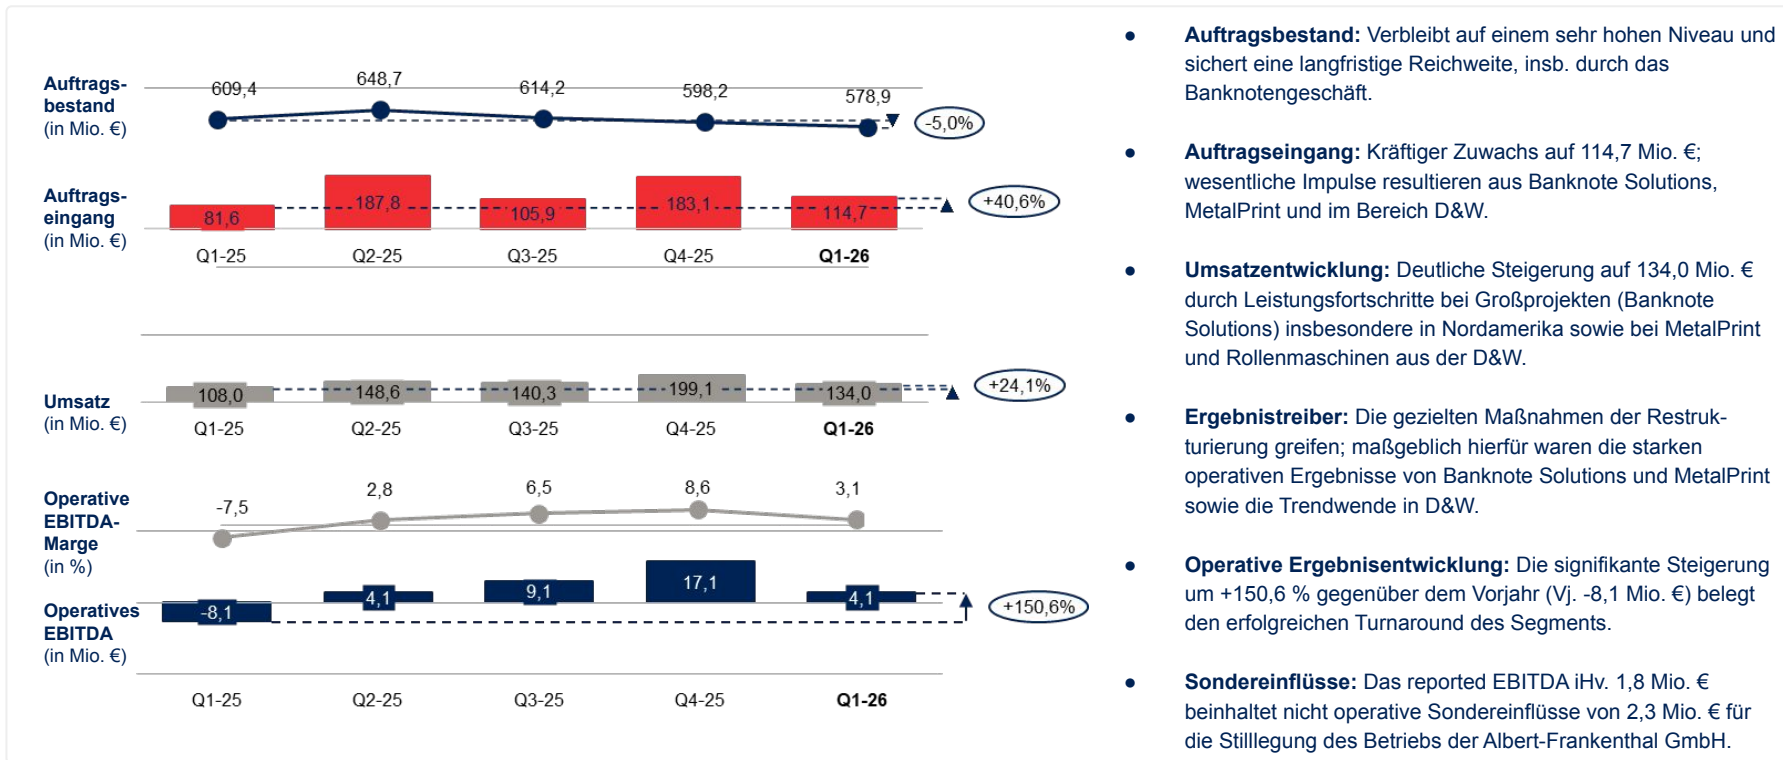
Auftragsbestand (in Mio. €)

609,4 648,7 614,2 598,2 578,9 -5,0%

Auftragseingang (in Mio. €)

81,6 187,8 105,9 183,1 114,7 +40,6%

Q1-25 Q2-25 Q3-25 Q4-25 **Q1-26**

Umsatz (in Mio. €)

108,0 148,6 140,3 199,1 134,0 +24,1%

Q1-25 Q2-25 Q3-25 Q4-25 **Q1-26**

Operative EBITDA-Marge (in %)

-7,5 2,8 6,5 8,6 3,1

Operatives EBITDA (in Mio. €)

-8,1 4,1 9,1 17,1 4,1 +150,6%

Q1-25 Q2-25 Q3-25 Q4-25 **Q1-26**

• **Auftragsbestand:** Verbleibt auf einem sehr hohen Niveau und sichert eine langfristige Reichweite, insb. durch das Banknotengeschäft.

• **Auftragseingang:** Kräftiger Zuwachs auf 114,7 Mio. €; wesentliche Impulse resultieren aus Banknote Solutions, MetalPrint und im Bereich D&W.

• **Umsatzentwicklung:** Deutliche Steigerung auf 134,0 Mio. € durch Leistungsfortschritte bei Großprojekten (Banknote Solutions) insbesondere in Nordamerika sowie bei MetalPrint und Rollenmaschinen aus der D&W.

• **Ergebnistreiber:** Die gezielten Maßnahmen der Restrukturierung greifen; maßgeblich hierfür waren die starken operativen Ergebnisse von Banknote Solutions und MetalPrint sowie die Trendwende in D&W.

• **Operative Ergebnisentwicklung:** Die signifikante Steigerung um +150,6 % gegenüber dem Vorjahr (Vj. -8,1 Mio. €) belegt den erfolgreichen Turnaround des Segments.

• **Sondereinflüsse:** Das reported EBITDA iHv. 1,8 Mio. € beinhaltet nicht operative Sondereinflüsse von 2,3 Mio. € für die Stilllegung des Betriebs der Albert-Frankenthal GmbH.